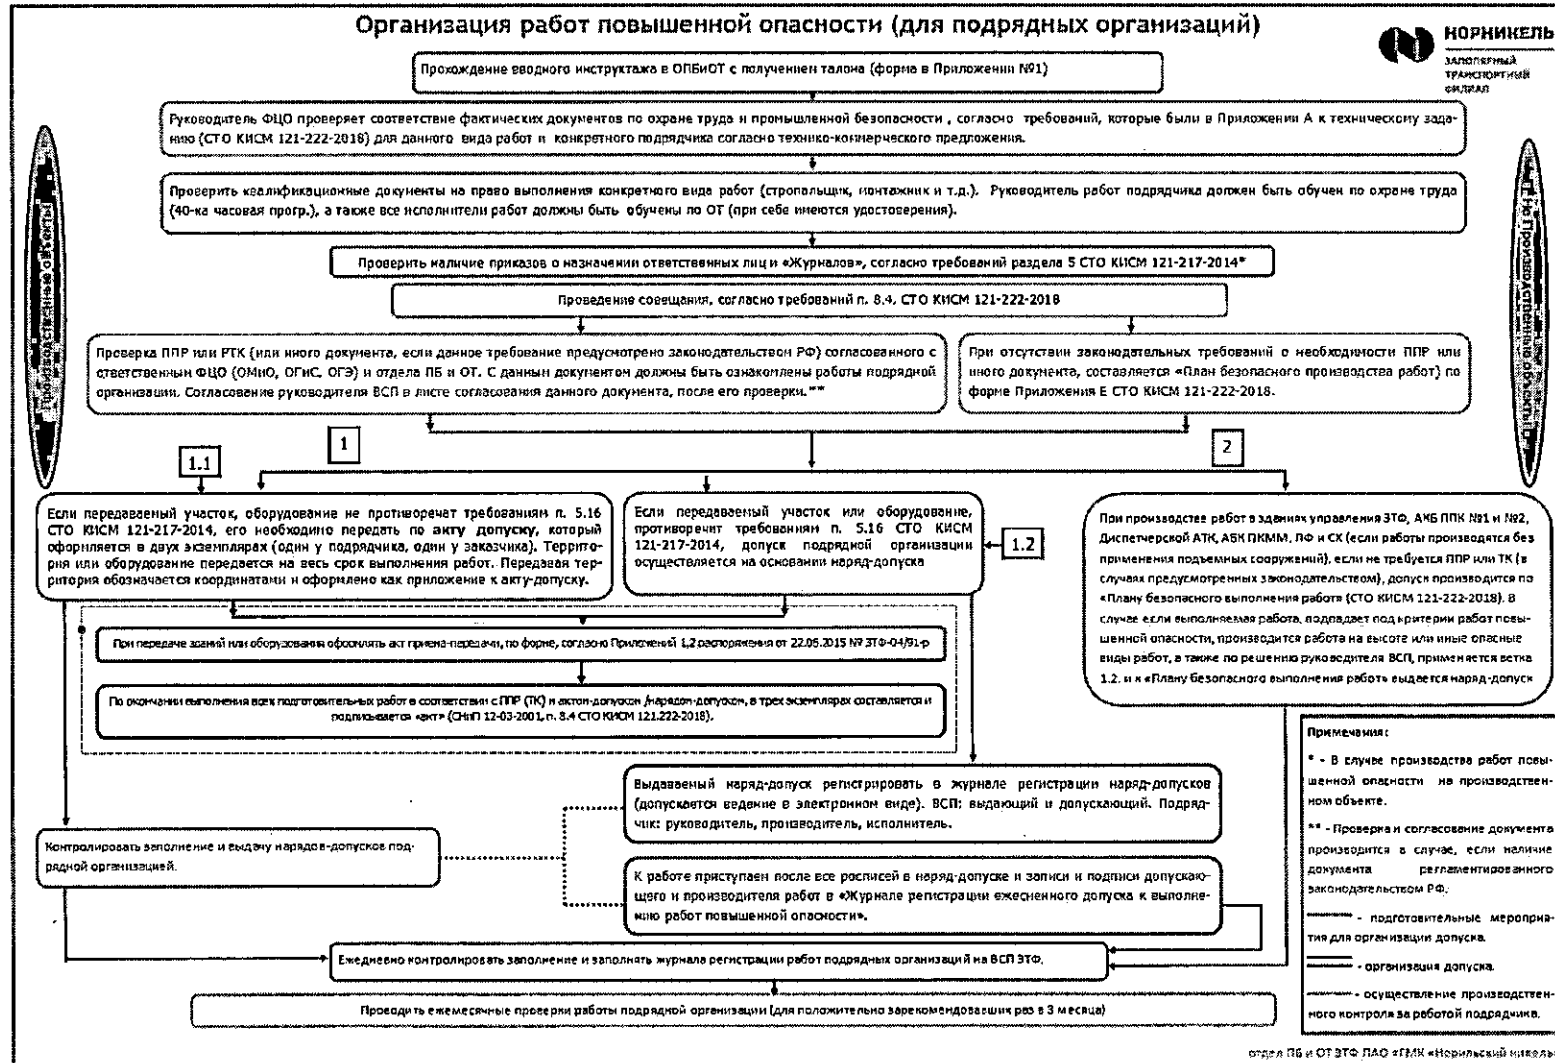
Организация работ повышенной опасности (для подрядных организаций)

НОРНИКЕЛЬ
ЗАПОЛЯРНЫЙ ТРАНСПОРТНЫЙ ФИЛИАЛ

Производственные объекты

Непроизводственные объекты

Прохождение вводного инструктажа в ОПБиОТ с получением талона (форма в Приложении №1)

Руководитель ФЦО проверяет соответствие фактических документов по охране труда и промышленной безопасности, согласно требований, которые были в Приложении А к техническому заданию (СТО КИСМ 121-222-2018) для данного вида работ и конкретного подрядчика согласно технико-коммерческого предложения.

Проверить квалификационные документы на право выполнения конкретного вида работ (стропальщик, монтажник и т.д.). Руководитель работ подрядчика должен быть обучен по охране труда (40-ка часовая прогр.), а также все исполнители работ должны быть обучены по ОТ (при себе имеются удостоверения).

Проверить наличие приказов о назначении ответственных лиц и «Журналов», согласно требований раздела 5 СТО КИСМ 121-217-2014*

Проведение совещания, согласно требований п. 8.4. СТО КИСМ 121-222-2018

Проверка ППР или РТК (или иного документа, если данное требование предусмотрено законодательством РФ) согласованного с ответственным ФЦО (ОМиО, ОГиС, ОГЭ) и отдела ПБ и ОТ. С данным документом должны быть ознакомлены работы подрядной организации. Согласование руководителя ВСП в листе согласования данного документа, после его проверки.**

При отсутствии законодательных требований о необходимости ППР или иного документа, составляется «План безопасного производства работ» по форме Приложения Е СТО КИСМ 121-222-2018.

1

2

1.1

Если передаваемый участок, оборудование не противоречат требованиям п. 5.16 СТО КИСМ 121-217-2014, его необходимо передать по акту допуску, который оформляется в двух экземплярах (один у подрядчика, один у заказчика). Территория или оборудование передается на весь срок выполнения работ. Передавая территория обозначается координатами и оформлено как приложение к акту-допуску.

Если передаваемый участок или оборудование, противоречат требованиям п. 5.16 СТО КИСМ 121-217-2014, допуск подрядной организации осуществляется на основании наряд-допуска

1.2

При производстве работ в зданиях управления ЗТФ, АМБ ППК №1 и №2, Диспетчерской АТК, АБК ПКММ, ПФ и СК (если работы производятся без применения подъемных сооружений), если не требуется ППР или ТК (в случаях предусмотренных законодательством), допуск производится по «Плану безопасного выполнения работ» (СТО КИСМ 121-222-2018). В случае если выполняемая работа, подпадает под критерии работ повышенной опасности, производится работа на высоте или иные опасные виды работ, а также по решению руководителя ВСП, применяется ветка 1.2. и к «Плану безопасного выполнения работ» выдается наряд-допуск

При передаче зданий или оборудования оформлять акт приема-передачи, по форме, согласно Приложений 1,2 распоряжения от 22.05.2015 № ЗТФ-04/91-р

По окончании выполнения всех подготовительных работ в соответствии с ППР (ТК) и актом-допуском /нарядом-допуском, в трех экземплярах составляется и подписывается «акт» (СНиП 12-03-2001, п. 8.4 СТО КИСМ 121.222-2018).

Выдаваемый наряд-допуск регистрировать в журнале регистрации наряд-допусков (допускается ведение в электронном виде). ВСП: выдающий и допускающий. Подрядчик: руководитель, производитель, исполнитель.

Контролировать заполнение и выдачу нарядов-допусков подрядной организацией.

К работе приступаем после все росписей в наряд-допуске и записи и подписи допускающего и производителя работ в «Журнале регистрации ежесменного допуска к выполнению работ повышенной опасности».

Ежедневно контролировать заполнение и заполнять журнала регистрации работ подрядных организаций на ВСП ЗТФ.

Проводить ежемесячные проверки работы подрядной организации (для положительно зарекомендовавших раз в 3 месяца)

Примечания:
* - В случае производства работ повышенной опасности на производственном объекте.
** - Проверка и согласование документа производится в случае, если наличие документа регламентированного законодательством РФ.
- подготовительные мероприятия для организации допуска.
- организация допуска.
- осуществление производственного контроля за работой подрядчика.

отдел ПБ и ОТ ЗТФ ПАО «ГМК «Норильский никель»